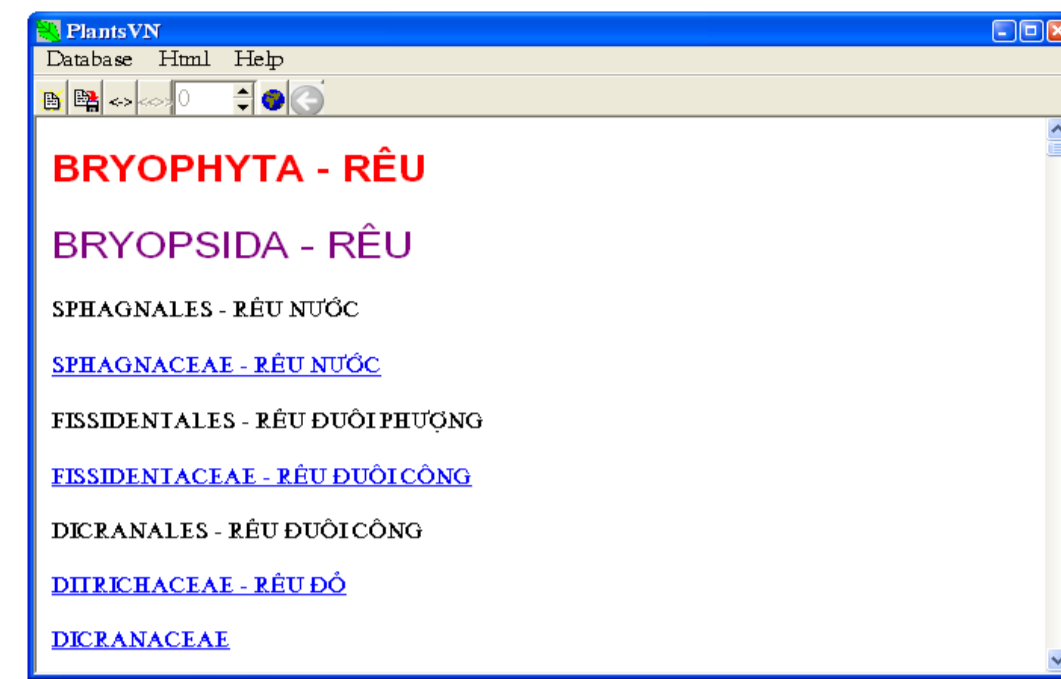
PlantsVN

Database Html Help

<-> <-> 0

BRYOPHYTA - RÊU

BRYOPSIDA - RÊU

SPHAGNALES - RÊU NƯỚC

SPHAGNACEAE - RÊU NƯỚC

FISSIDENTALES - RÊU ĐUÔI PHƯỢNG

FISSIDENTACEAE - RÊU ĐUÔI CÔNG

DICRANALES - RÊU ĐUÔI CÔNG

DITRICHACEAE - RÊU ĐỎ

DICRANACEAE